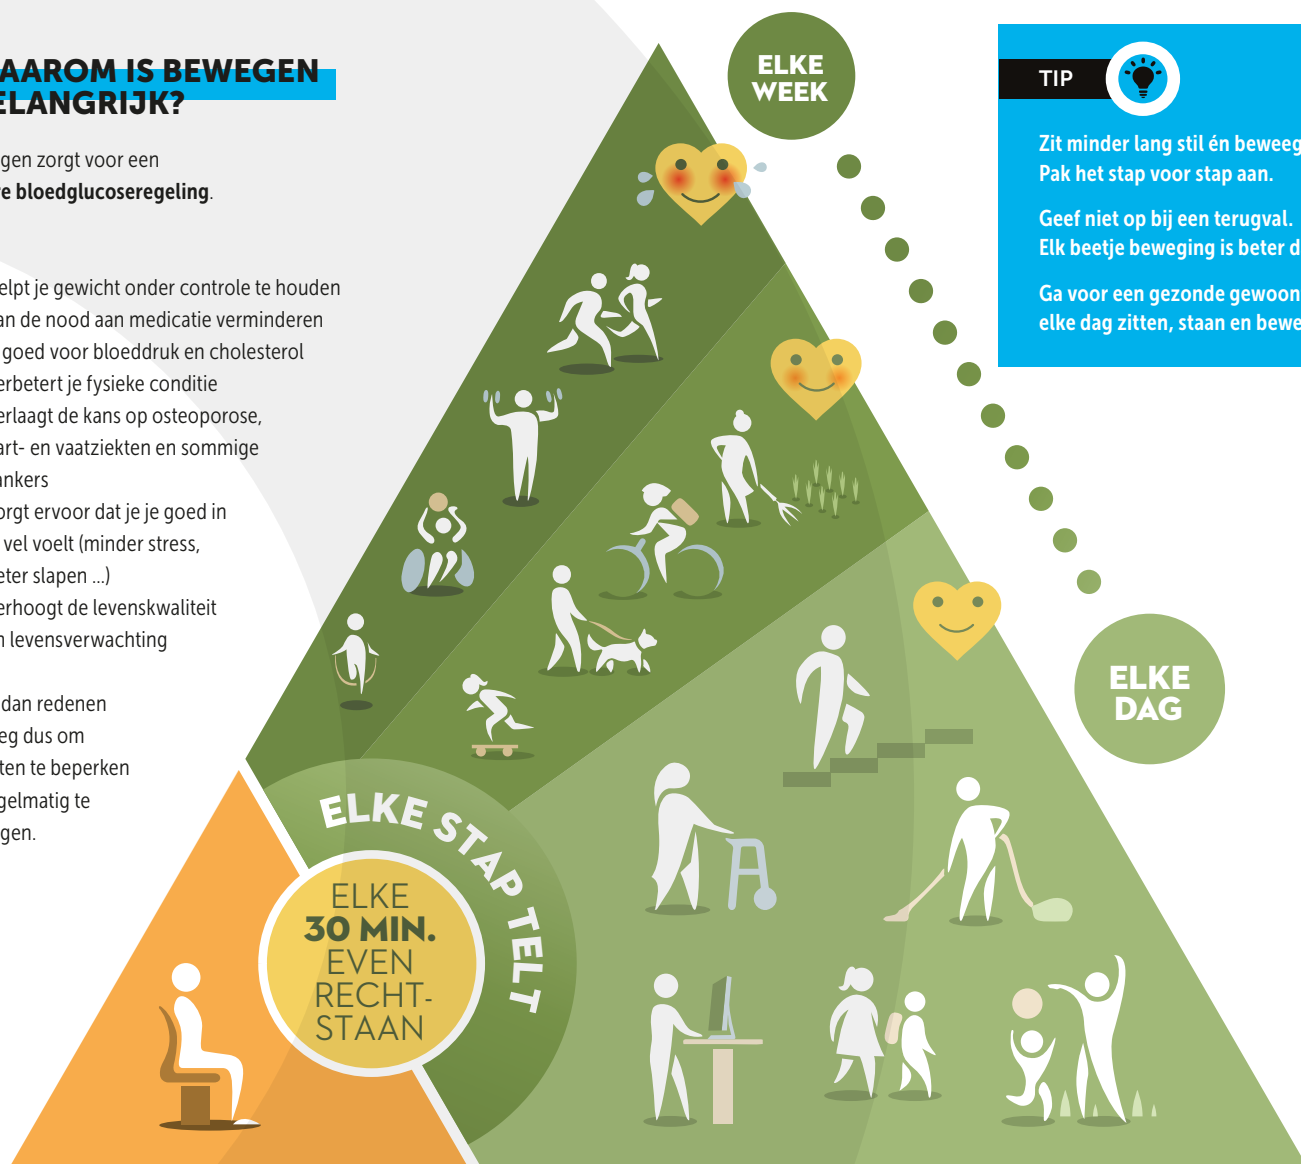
AAROM IS BEWEGEN ELANGRIJK?

gen zorgt voor een e bloedglucoseregeling.

elpt je gewicht onder controle te houden
an de nood aan medicatie verminderen
goed voor bloeddruk en cholesterol
erbetert je fysieke conditie
erlaagt de kans op osteoporose, art- en vaatziekten en sommige ankers
orgt ervoor dat je je goed in vel voelt (minder stress, eter slapen ...)
erhoogt de levenskwaliteit n levensverwachting

dan redenen eg dus om ten te beperken gelmatig te gen.

ELKE WEEK

TIP

Zit minder lang stil én beweeg
Pak het stap voor stap aan.

Geef niet op bij een terugval.
Elk beetje beweging is beter d

Ga voor een gezonde gewoon
elke dag zitten, staan en bewe

ELKE DAG

ELKE STAP TELT

ELKE
30 MIN.
EVEN
RECHT-
STAAN